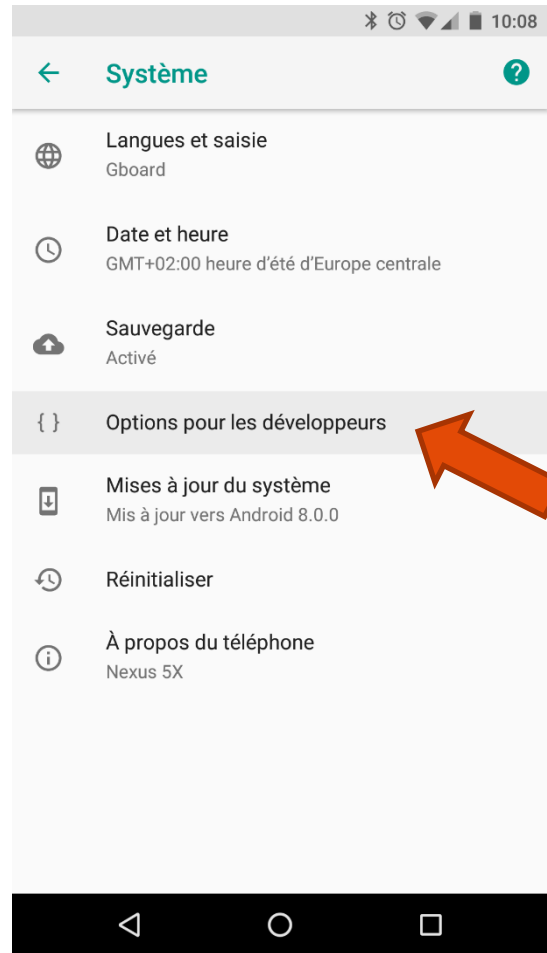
10:08

Système

Langues et saisie
Gboard

Date et heure
GMT+02:00 heure d'été d'Europe centrale

Sauvegarde
Activé

{ }

Options pour les développeurs

Mises à jour du système
Mis à jour vers Android 8.0.0

Réinitialiser

À propos du téléphone
Nexus 5X